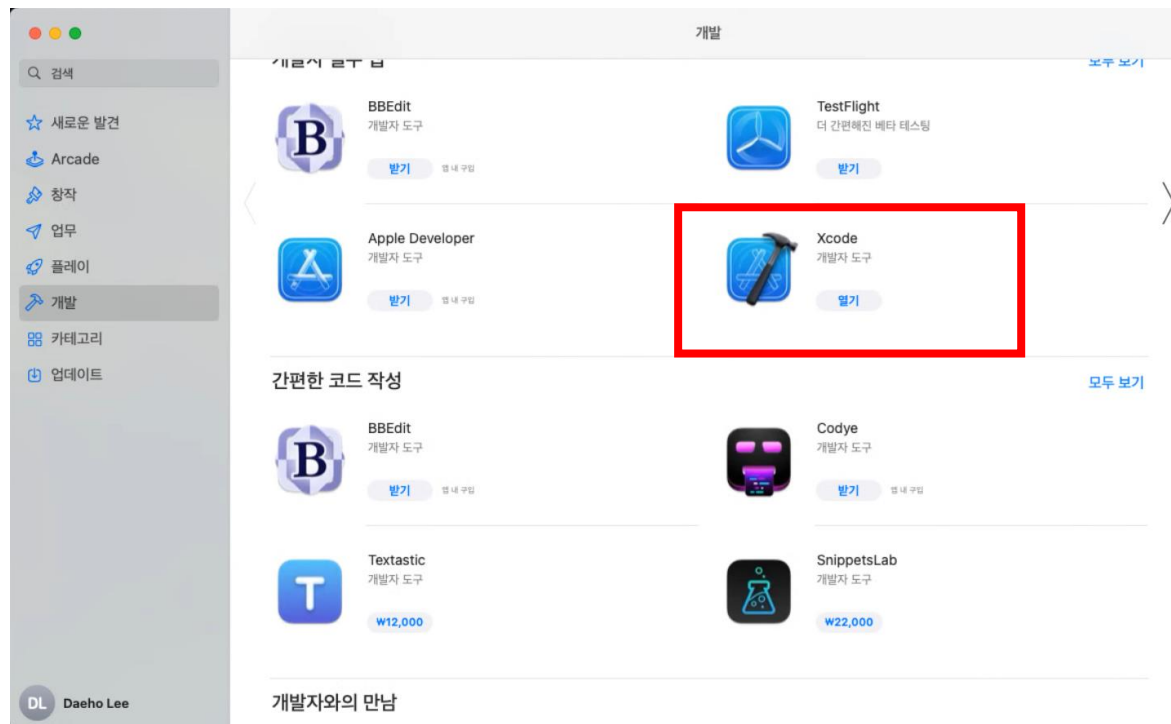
검색

새로운 발견
Arcade
창작
업무
플레이
개발
카테고리
업데이트

DL Daeho Lee

개발

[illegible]
모두 보기

BBEdit
개발자 도구
받기
앱 내 구입

TestFlight
더 간편해진 베타 테스팅
받기

Apple Developer
개발자 도구
받기
앱 내 구입

Xcode
개발자 도구
열기

간편한 코드 작성
모두 보기

BBEdit
개발자 도구
받기
앱 내 구입

Codye
개발자 도구
받기
앱 내 구입

Textastic
개발자 도구
₩12,000

SnippetsLab
개발자 도구
₩22,000

개발자와의 만남